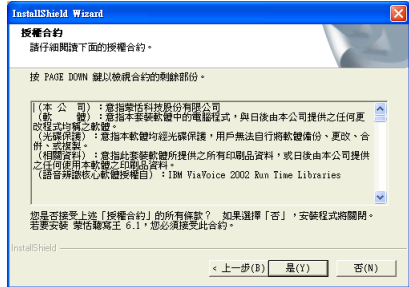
InstallShield Wizard

授權合約
請仔細閱讀下面的授權合約。

按 PAGE DOWN 鍵以檢視合約的剩餘部份。

(本 公 司)：意指蒙恬科技股份有限公司
(軟　　體)：意指本套裝軟體中的電腦程式，與日後由本公司提供之任何更改程式與備份之軟體。
(光碟保護)：意指本軟體均經光碟保護，用戶無法自行將軟體備份、更改、合併、或複製。
(相關資料)：意指此套裝軟體所提供之所有印刷品資料，或日後由本公司提供之任何使用本軟體之印刷品資料。
(語音辨識核心軟體授權目)：IBM ViaVoice 2002 Run Time Libraries

您是否接受上述「授權合約」的所有條款？ 如果選擇「否」，安裝程式將關閉。若要安裝 蒙恬聽寫王 6.1，您必須接受此合約。

InstallShield

< 上一步(B)　是(Y)　否(N)